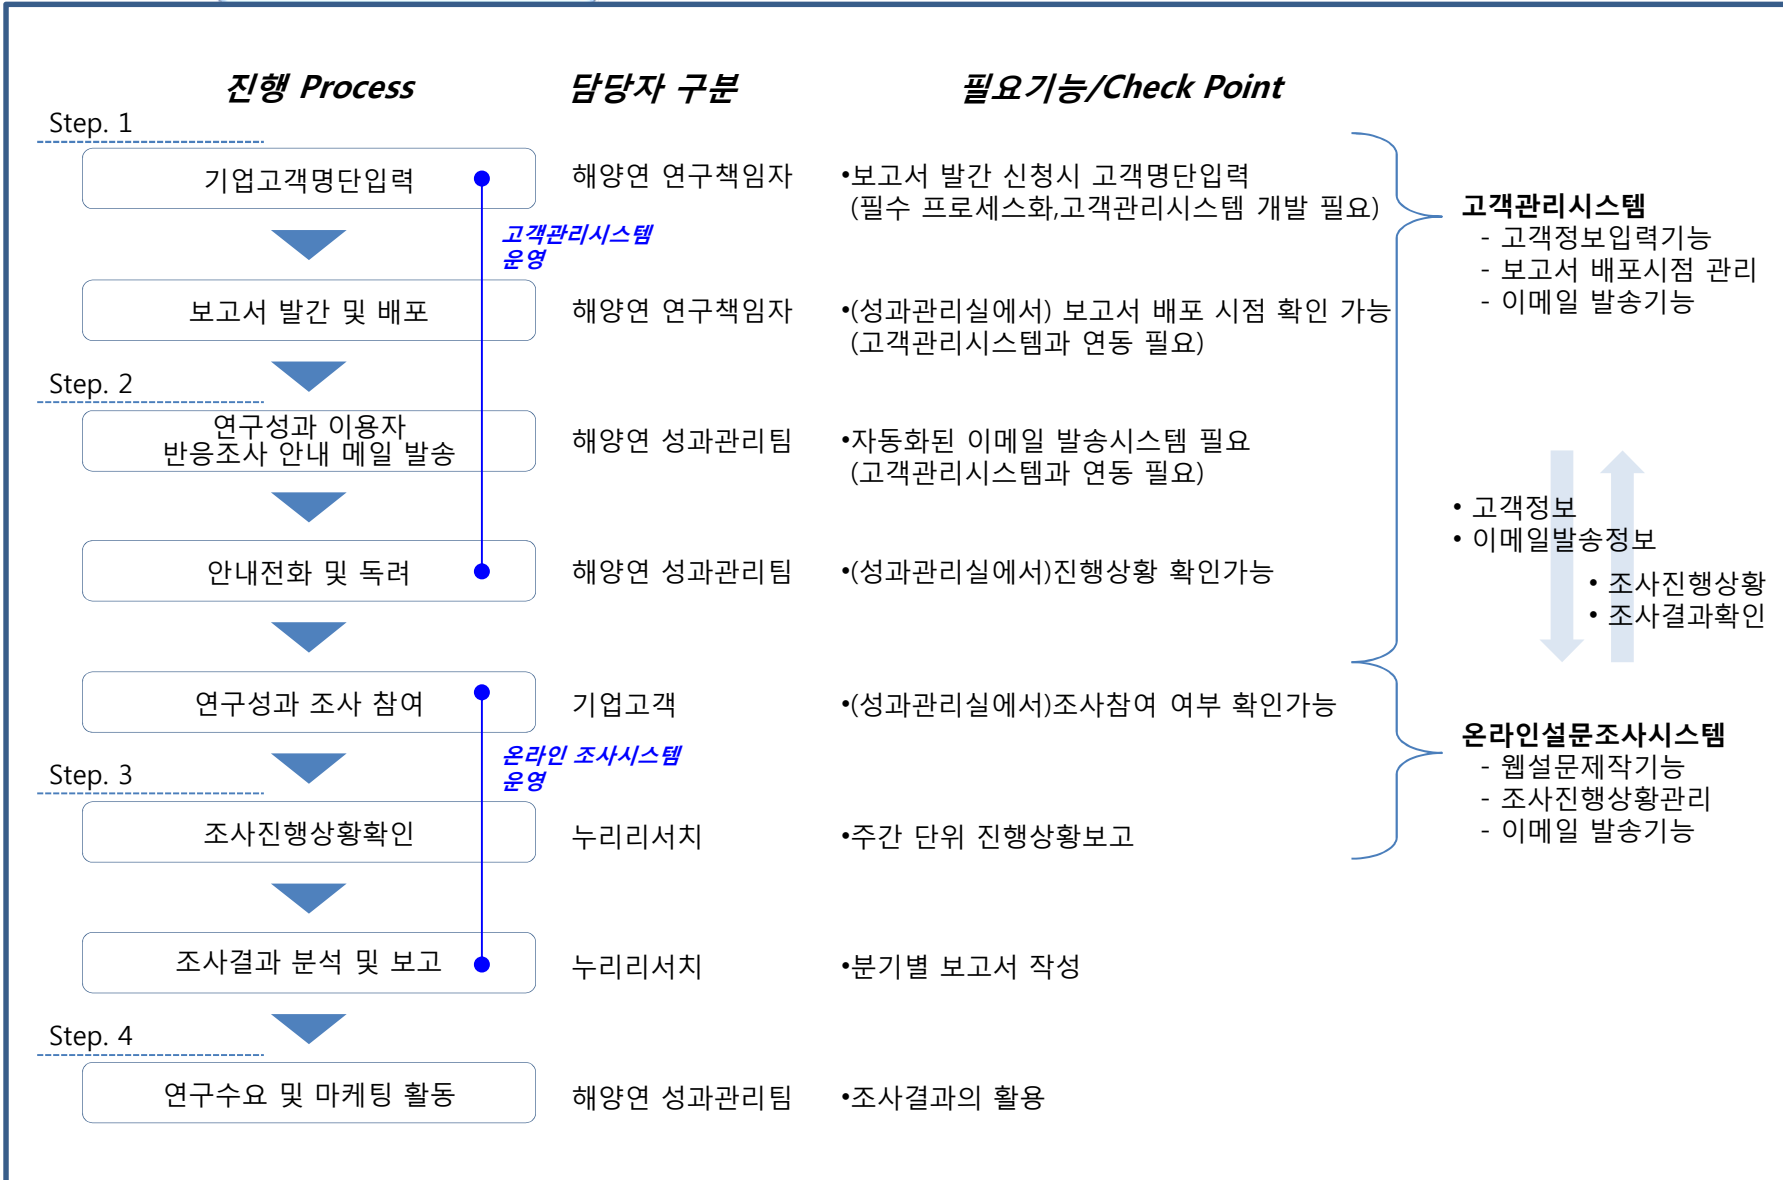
진행 Process

담당자 구분

필요기능/Check Point

Step. 1

기업고객명단입력

해양연 연구책임자

•보고서 발간 신청시 고객명단입력 (필수 프로세스화,고객관리시스템 개발 필요)

고객관리시스템 운영

보고서 발간 및 배포

해양연 연구책임자

•(성과관리실에서) 보고서 배포 시점 확인 가능 (고객관리시스템과 연동 필요)

Step. 2

연구성과 이용자 반응조사 안내 메일 발송

해양연 성과관리팀

•자동화된 이메일 발송시스템 필요 (고객관리시스템과 연동 필요)

안내전화 및 독려

해양연 성과관리팀

•(성과관리실에서)진행상황 확인가능

연구성과 조사 참여

기업고객

•(성과관리실에서)조사참여 여부 확인가능

온라인 조사시스템 운영

Step. 3

조사진행상황확인

누리리서치

•주간 단위 진행상황보고

조사결과 분석 및 보고

누리리서치

•분기별 보고서 작성

Step. 4

연구수요 및 마케팅 활동

해양연 성과관리팀

•조사결과의 활용

고객관리시스템
- 고객정보입력기능
- 보고서 배포시점 관리
- 이메일 발송기능

• 고객정보
• 이메일발송정보

• 조사진행상황
• 조사결과확인

온라인설문조사시스템
- 웹설문제작기능
- 조사진행상황관리
- 이메일 발송기능